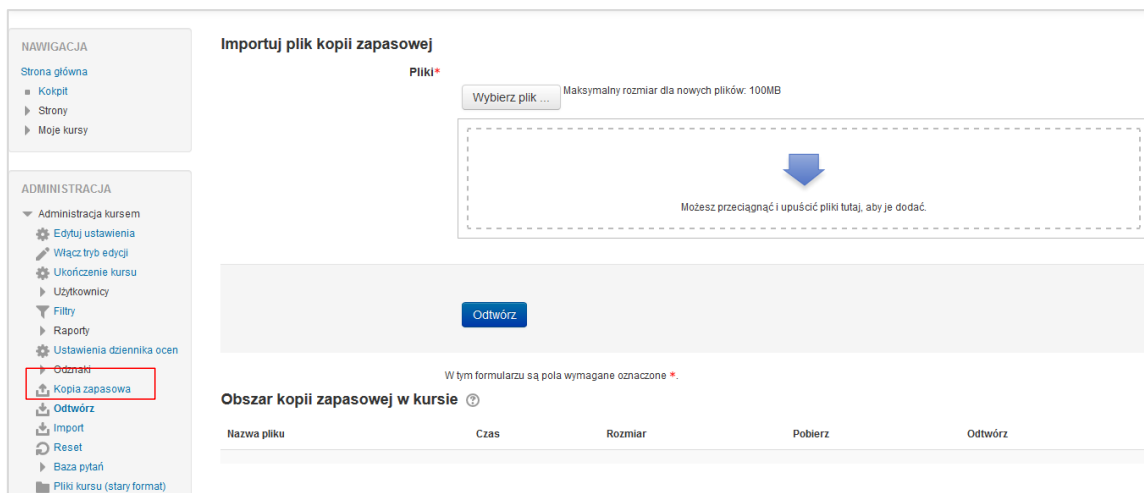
NAWIGACJA

Strona główna
Kokpit
Strony
Moje kursy

ADMINISTRACJA

Administracja kursem
Edytuj ustawienia
Włącz tryb edycji
Ukończenie kursu
Użytkownicy
Filtry
Raporty
Ustawienia dziennika ocen
Odznaki
Kopia zapasowa
Odtwórz
Import
Reset
Baza pytań
Pliki kursu (stary format)

Importuj plik kopii zapasowej

Pliki*

Wybierz plik ...
Maksymalny rozmiar dla nowych plików: 100MB

Możesz przeciągnąć i upuścić pliki tutaj, aby je dodać.

Odtwórz

W tym formularzu są pola wymagane oznaczone *.

Obszar kopii zapasowej w kursie

| Nazwa pliku | Czas | Rozmiar | Pobierz | Odtwórz |
|---|---|---|---|---|